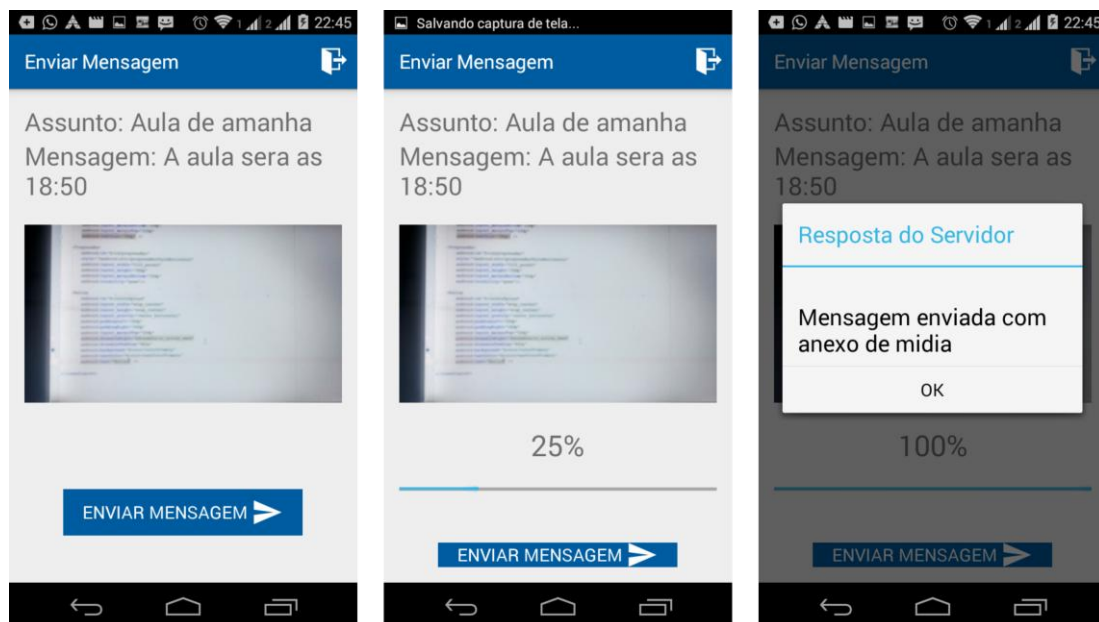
22:45

Enviar Mensagem

Assunto: Aula de amanha

Mensagem: A aula sera as 18:50

ENVIAR MENSAGEM

Salvando captura de tela...

Enviar Mensagem

Assunto: Aula de amanha

Mensagem: A aula sera as 18:50

25%

ENVIAR MENSAGEM

22:45

Enviar Mensagem

Assunto: Aula de amanha

Mensagem: A aula sera as 18:50

Resposta do Servidor

Mensagem enviada com anexo de midia

OK

100%

ENVIAR MENSAGEM